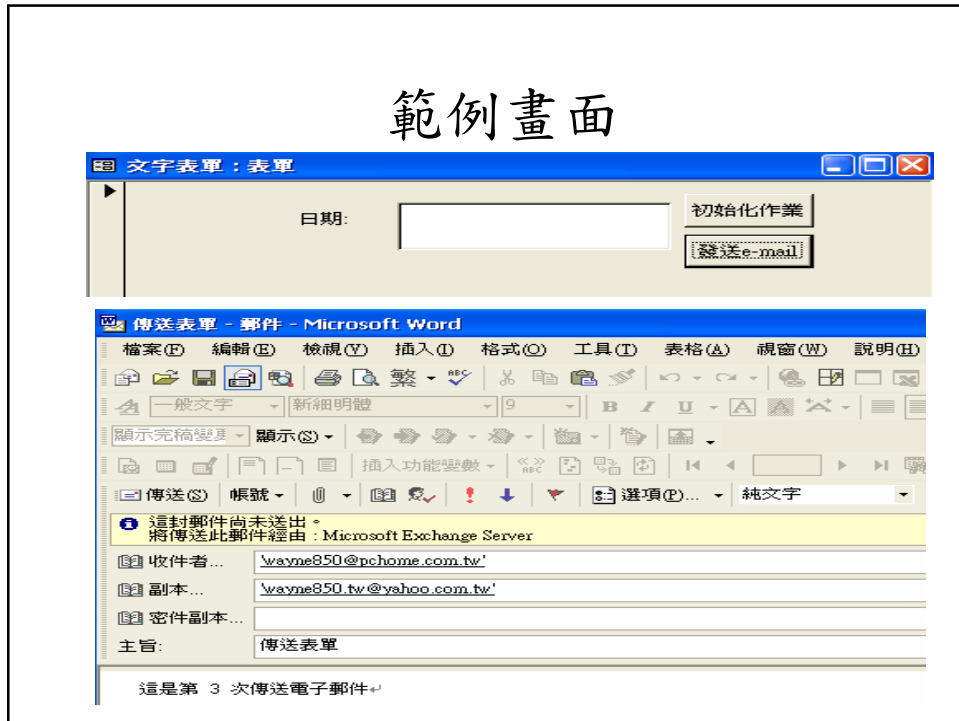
範例畫面

文字表單：表單

日期:

初始化作業

發送e-mail

傳送表單 - 郵件 - Microsoft Word

檔案(F) 編輯(E) 檢視(V) 插入(I) 格式(O) 工具(T) 表格(A) 視窗(W) 說明(H)

繁

一般文字 新細明體 9

B I U A

顯示完稿變更 顯示(S)

插入功能變數

傳送(S) 帳號 選項(P)... 純文字

這封郵件尚未送出。
將傳送此郵件經由：Microsoft Exchange Server

收件者... 'wayne850@pchome.com.tw'

副本... 'wayne850.tw@yahoo.com.tw'

密件副本...

主旨: 傳送表單

這是第 3 次傳送電子郵件